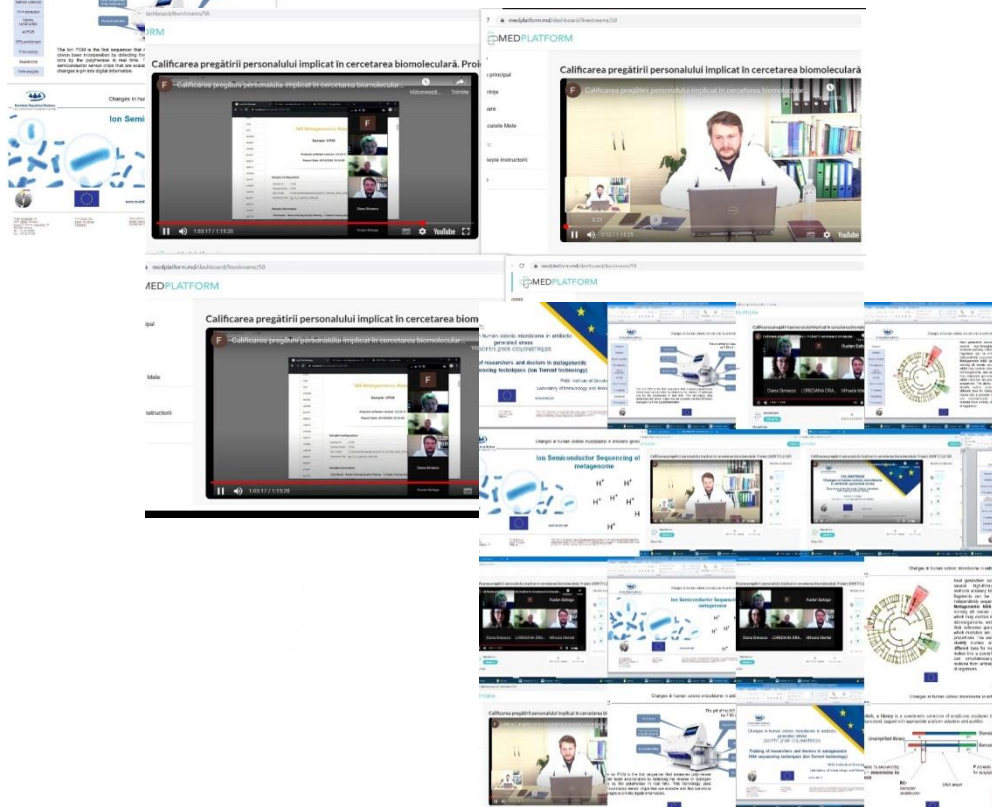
Ion Semi

Changes in hum

medplatform.md/dashboard/livestreams/58

MEDPLATFORM

Calificarea pregătirii personalului implicat în cercetarea biomoleculară. Proi

Calificarea pregătirii personalului implicat în cercetarea biomolecular

Vizionează... Trimite

16S Metagenomics Report

Sample: 0709

Sample Configuration

Sample Information

Diana Simeco

Ruslan Beloga

1:03:17 / 1:15:20

YouTube

principal

Mele

instructorii

Calificarea pregătirii personalului implicat în cercetarea biomoleculară. Proi

Calificarea pregătirii personalului implicat în cercetarea biomolecular

0:12 / 1:15:25

YouTube

medplatform.md/dashboard/livestreams/58

MEDPLATFORM

Calificarea pregătirii personalului implicat în cercetarea biom

Calificarea pregătirii personalului implicat în cercetarea biomolecular

16S Metagenomics Rep

Sample: 0709

Sample Configuration

Sample Information

Diana Simeco

1:03:17 / 1:15:20

MEDPLATFORM

of researchers and doctors in metagenomic
encing techniques (Ion Torrent technology)

Changes in human colonic microbiome in antibiotic generated stress

Ion Semiconductor Sequencing of metagenome

$H^+$ $H^+$ $H^+$

Diana Simeco LOREDANA DRA... Mihaela Mar

Ruslan Beloga

Calificarea pregătirii personalului implicat în cercetarea bio

Ion Semiconductor Sequencing metagenome

Changes in human colonic microbiome in antib

Training of researchers and doctors in metagenomic DNA sequencing techniques (Ion Torrent technology)

Unamplified library